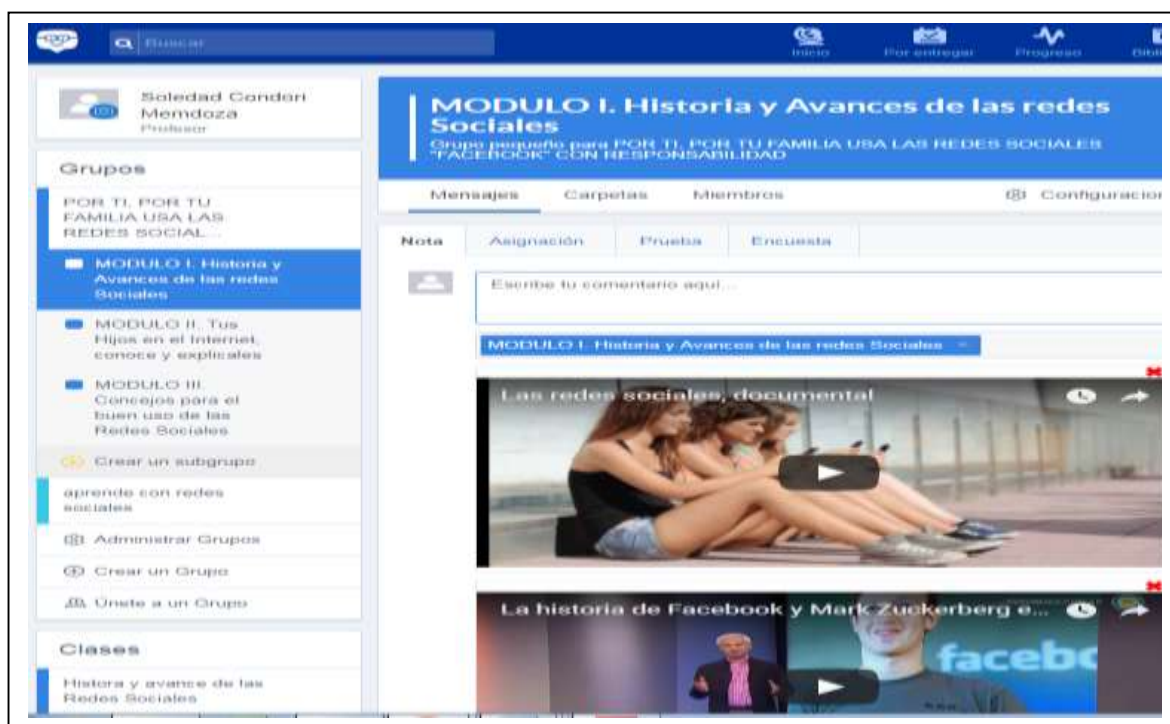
Buscar

Inicio
Por entregar
Progreso
Bibl

Soledad Condori Memdoza
Profesor

Grupos

POR TI, POR TU FAMILIA USA LAS REDES SOCIAL...

MODULO I. Historia y Avances de las redes Sociales

MODULO II. Tus Hijos en el Internet, conoce y explicales

MODULO III. Concejos para el buen uso de las Redes Sociales

Crear un subgrupo

aprende con redes sociales

Administrar Grupos

Crear un Grupo

Únete a un Grupo

Clases

Historia y avance de las Redes Sociales

MODULO I. Historia y Avances de las redes Sociales

Grupo pequeño para POR TI, POR TU FAMILIA USA LAS REDES SOCIALES "FACEBOOK" CON RESPONSABILIDAD

Mensajes
Carpetas
Miembros
Configuracion

Nota
Asignación
Prueba
Encuesta

Escribe tu comentario aquí...

MODULO I. Historia y Avances de las redes Sociales

Las redes sociales, documental

La historia de Facebook y Mark Zuckerberg e...

facebo